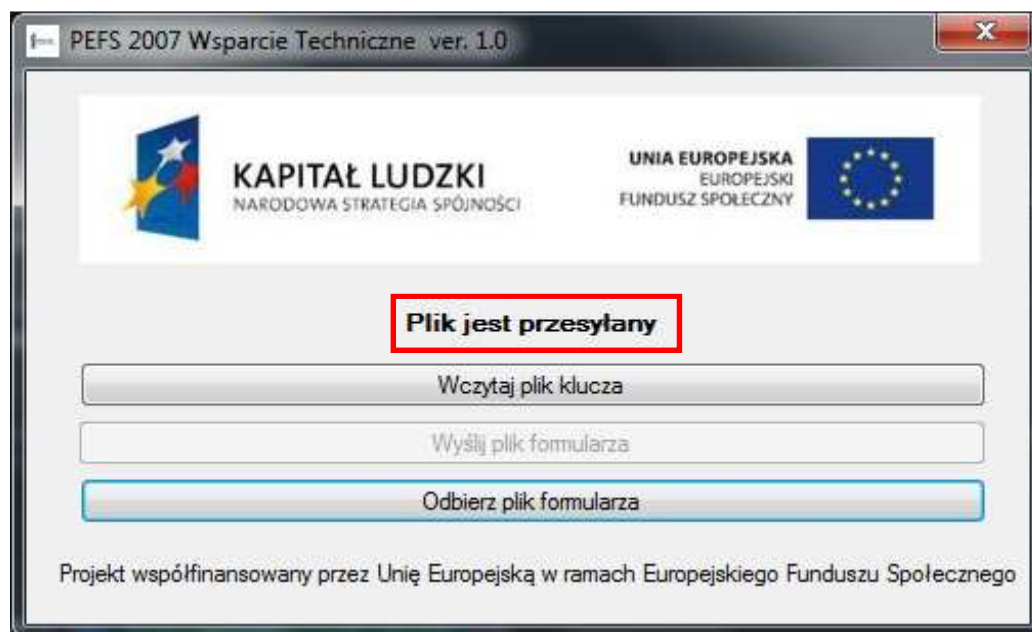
PEFS 2007 Wsparcie Techniczne ver. 1.0

X

KAPITAŁ LUDZKI
NARODOWA STRATEGIA SPÓJNOŚCI

UNIA EUROPEJSKA
EUROPEJSKI
FUNDUSZ SPOŁECZNY

Plik jest przesyłany

Wczytaj plik klucza

Wyślij plik formularza

Odbierz plik formularza

Projekt współfinansowany przez Unię Europejską w ramach Europejskiego Funduszu Społecznego